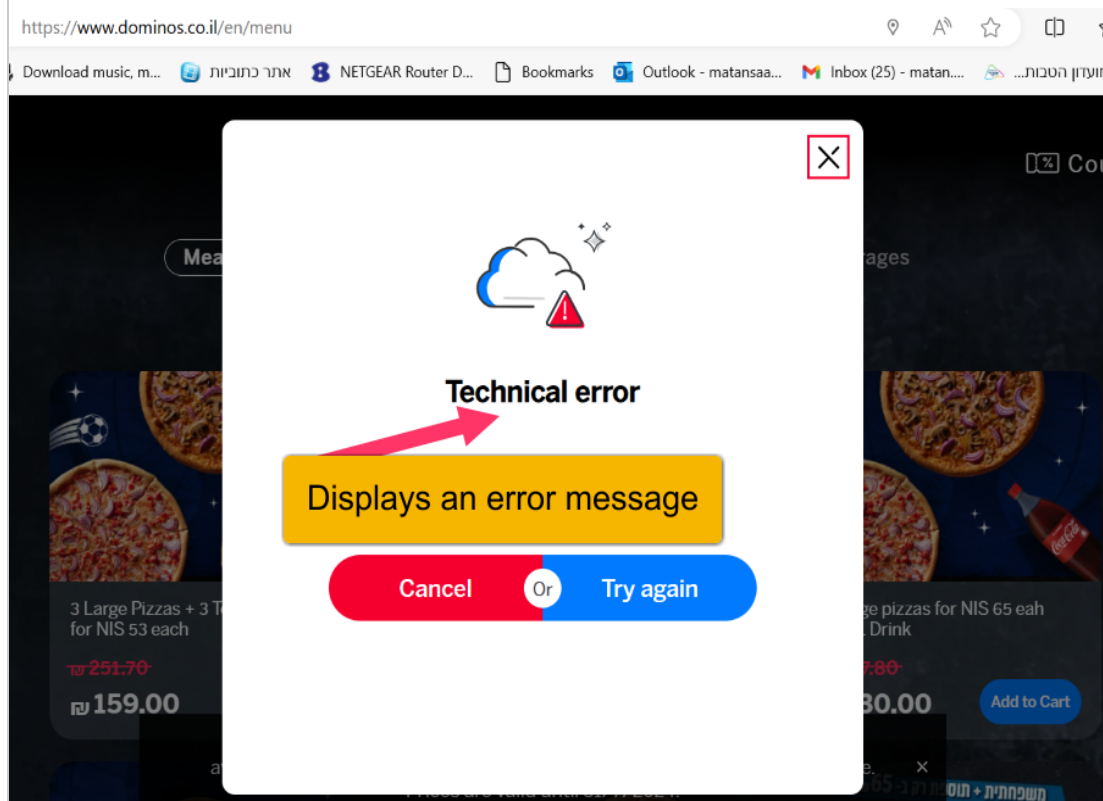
https://www.dominos.co.il/en/menu

Download music, m... אתר כתוביות NETGEAR Router D... Bookmarks Outlook - matansaa... Inbox (25) - matan... מועדון הטבות...

Cou

Mea

rages

Technical error

Displays an error message

Cancel Or Try again

3 Large Pizzas + 3 T for NIS 53 each

₪251.70

₪159.00

ge pizzas for NIS 65 eah Drink

7.80

80.00

Add to Cart

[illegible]

משפחתית + תוס